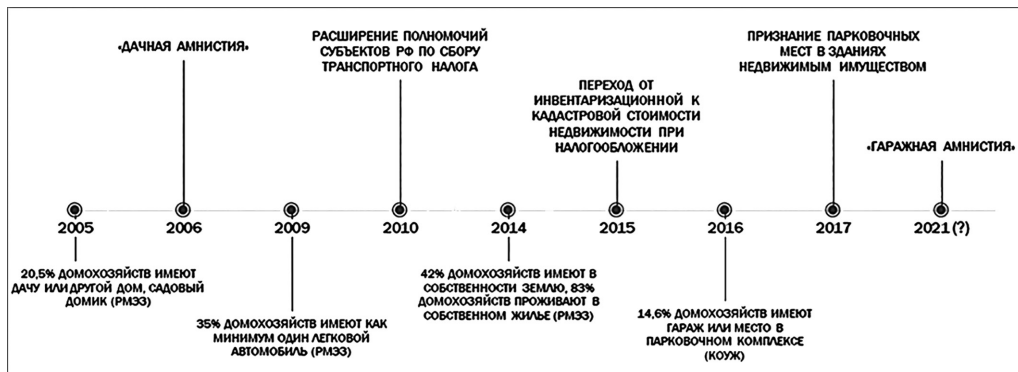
«ДАЧНАЯ АМНИСТИЯ»

РАСШИРЕНИЕ ПОЛНОМОЧИЙ СУБЪЕКТОВ РФ ПО СБОРУ ТРАНСПОРТНОГО НАЛОГА

ПЕРЕХОД ОТ ИНВЕНТАРИЗАЦИОННОЙ К КАДАСТРОВОЙ СТОИМОСТИ НЕДВИЖИМОСТИ ПРИ НАЛОГООБЛОЖЕНИИ

ПРИЗНАНИЕ ПАРКОВОЧНЫХ МЕСТ В ЗДАНИЯХ НЕДВИЖИМЫМ ИМУЩЕСТВОМ

«ГАРАЖНАЯ АМНИСТИЯ»

2005

2006

2009

2010

2014

2015

2016

2017

2021 (?)

20,5% ДОМОХОЗЯЙСТВ ИМЕЮТ ДАЧУ ИЛИ ДРУГОЙ ДОМ, САДОВЫЙ ДОМИК (РМЭЗ)

35% ДОМОХОЗЯЙСТВ ИМЕЮТ КАК МИНИМУМ ОДИН ЛЕГКОВОЙ АВТОМОБИЛЬ (РМЭЗ)

42% ДОМОХОЗЯЙСТВ ИМЕЮТ В СОБСТВЕННОСТИ ЗЕМЛЮ, 83% ДОМОХОЗЯЙСТВ ПРОЖИВАЮТ В СОБСТВЕННОМ ЖИЛЬЕ (РМЭЗ)

14,6% ДОМОХОЗЯЙСТВ ИМЕЮТ ГАРАЖ ИЛИ МЕСТО В ПАРКОВОЧНОМ КОМПЛЕКСЕ (КОУЖ)